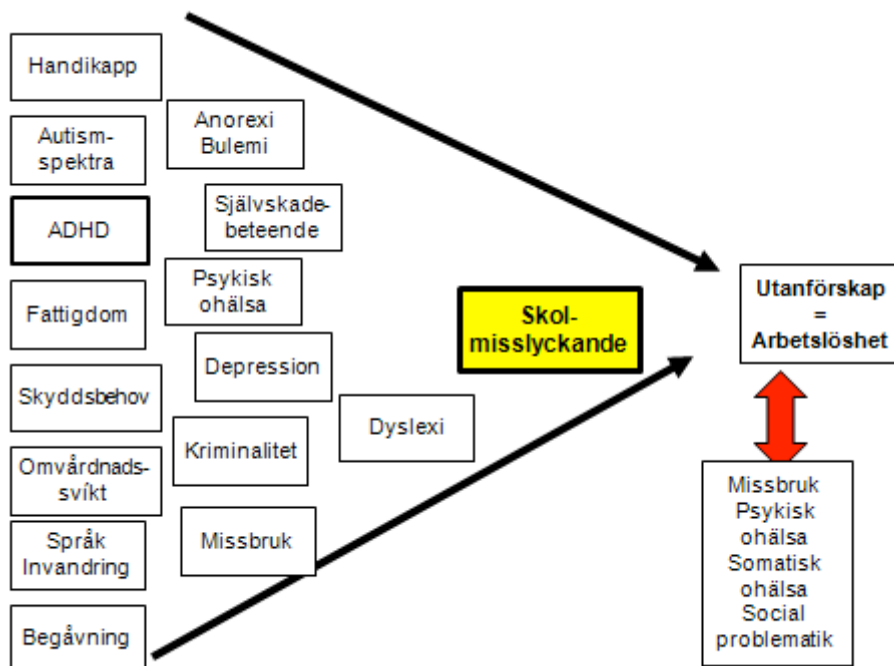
Handikapp

Autism-spektra

ADHD

Fattigdom

Skyddsbehov

Omvårdnads-svikt

Språk Invandring

Begåvning

Anorexi Bulemi

Självskade-beteende

Psykisk ohälsa

Depression

Kriminalitet

Missbruk

Dyslexi

Skol-misslyckande

Utanförskap = Arbetslöshet

Missbruk Psykisk ohälsa Somatisk ohälsa Social problematik